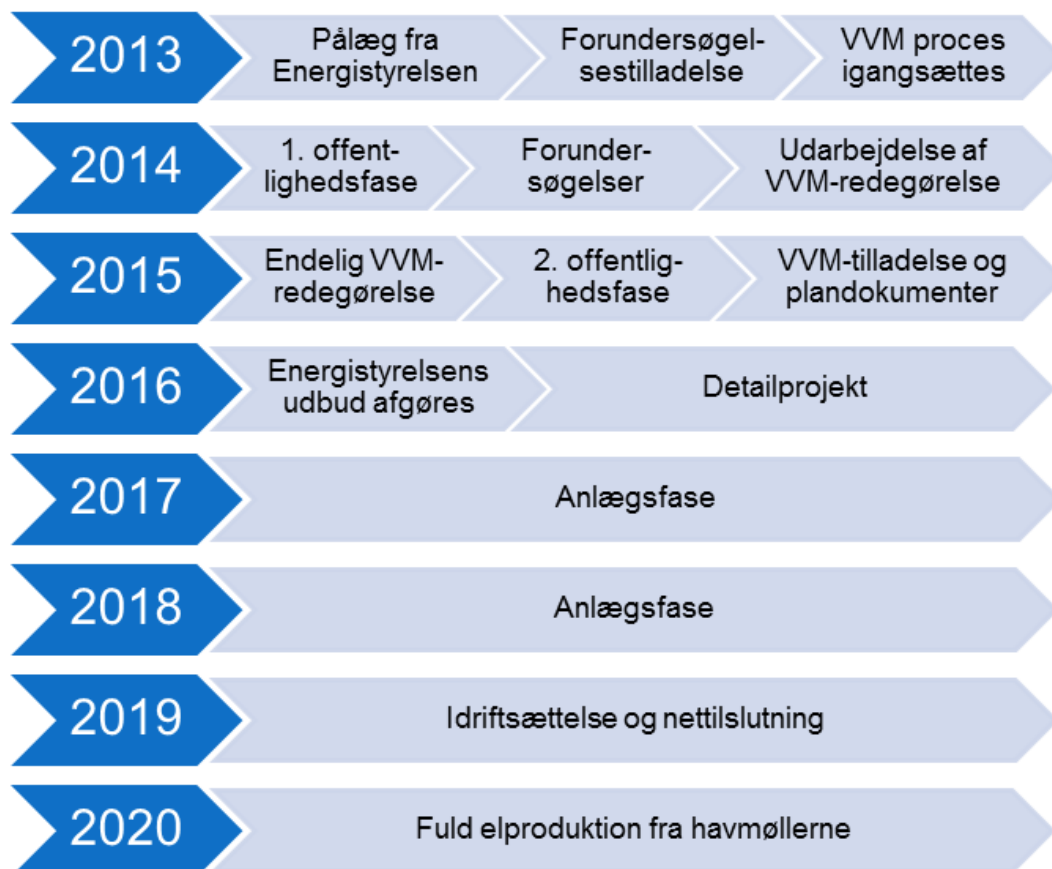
2013
Pålæg fra Energistyrelsen
Forundersøgelsestilladelse
VVM proces igangsættes

2014
1. offentlighedsfase
Forundersøgelser
Udarbejdelse af VVM-redegørelse

2015
Endelig VVM-redegørelse
2. offentlighedsfase
VVM-tilladelse og plandokumenter

2016
Energistyrelsens udbud afgøres
Detailprojekt

2017
Anlægsfase

2018
Anlægsfase

2019
Idriftsættelse og nettilslutning

2020
Fuld elproduktion fra havmøllerne